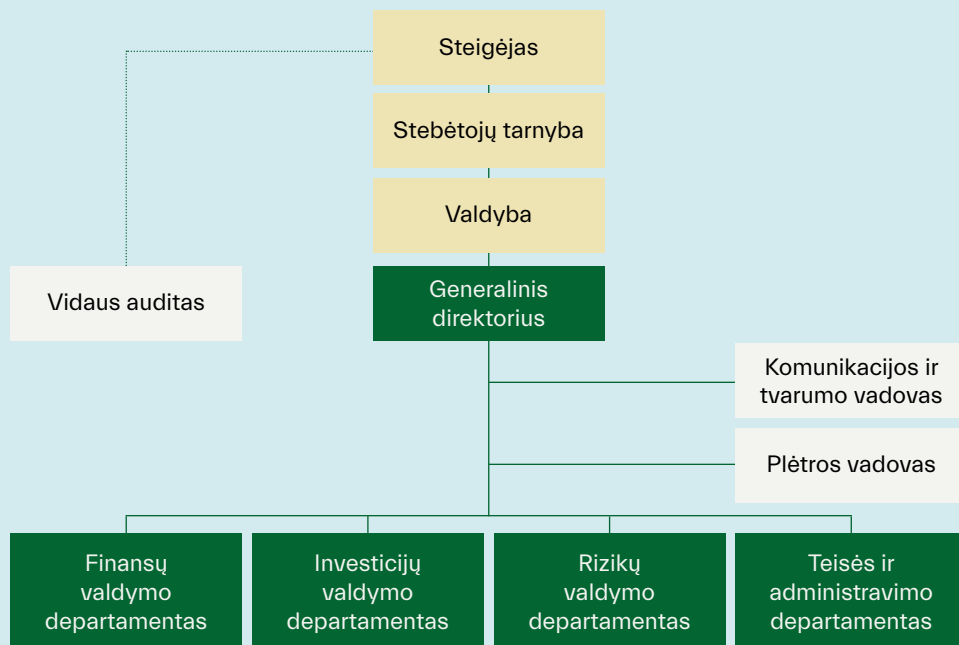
Steigėjas

Stebėtojų tarnyba

Valdyba

Vidaus auditas

Generalinis direktorius

Komunikacijos ir tvarumo vadovas

Plėtros vadovas

Finansų valdymo departamentas

Investicijų valdymo departamentas

Rizikų valdymo departamentas

Teisės ir administravimo departamentas